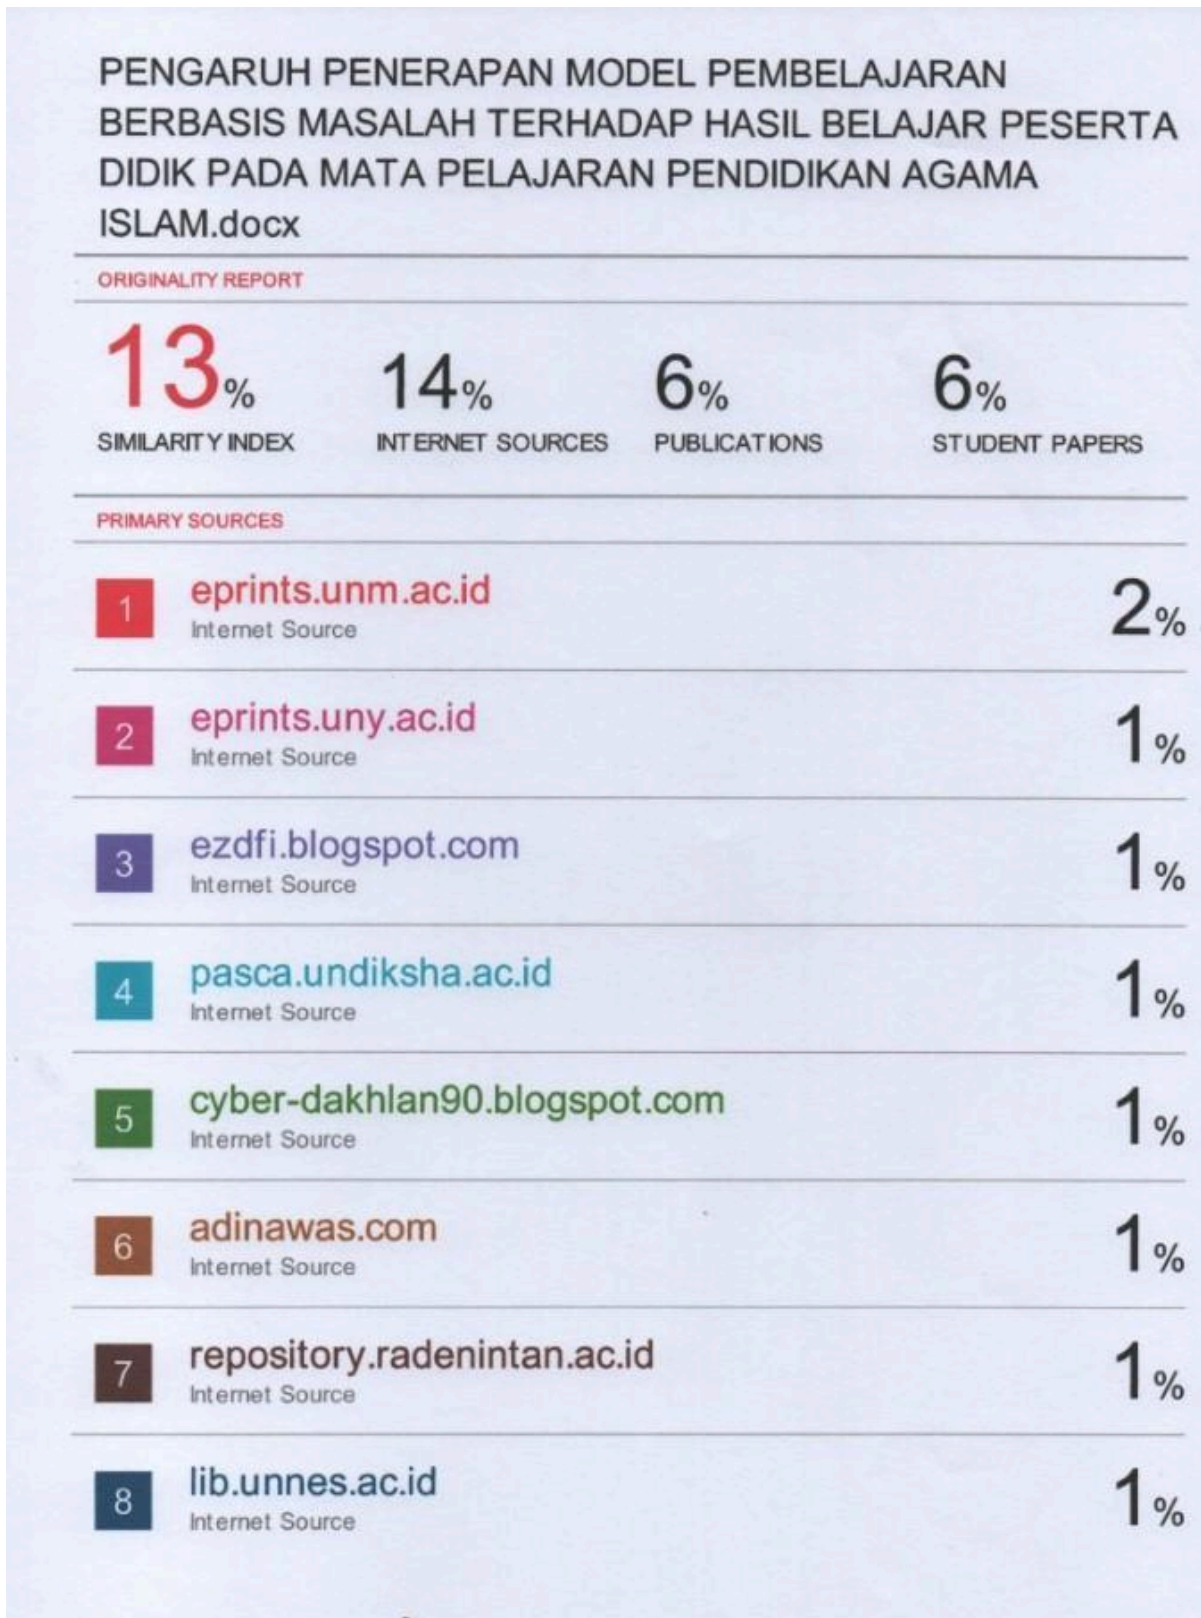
PENGARUH PENERAPAN MODEL PEMBELAJARAN BERBASIS MASALAH TERHADAP HASIL BELAJAR PESERTA DIDIK PADA MATA PELAJARAN PENDIDIKAN AGAMA ISLAM.docx

ORIGINALITY REPORT

13% SIMILARITY INDEX

14% INTERNET SOURCES

6% PUBLICATIONS

6% STUDENT PAPERS

PRIMARY SOURCES

| | | |
|---|---|---|
| 1 | eprints.unm.ac.id Internet Source | 2% |
| 2 | eprints.uny.ac.id Internet Source | 1% |
| 3 | ezdfi.blogspot.com Internet Source | 1% |
| 4 | pasca.undiksha.ac.id Internet Source | 1% |
| 5 | cyber-dakhlan90.blogspot.com Internet Source | 1% |
| 6 | adinawas.com Internet Source | 1% |
| 7 | repository.radenintan.ac.id Internet Source | 1% |
| 8 | lib.unnes.ac.id Internet Source | 1% |